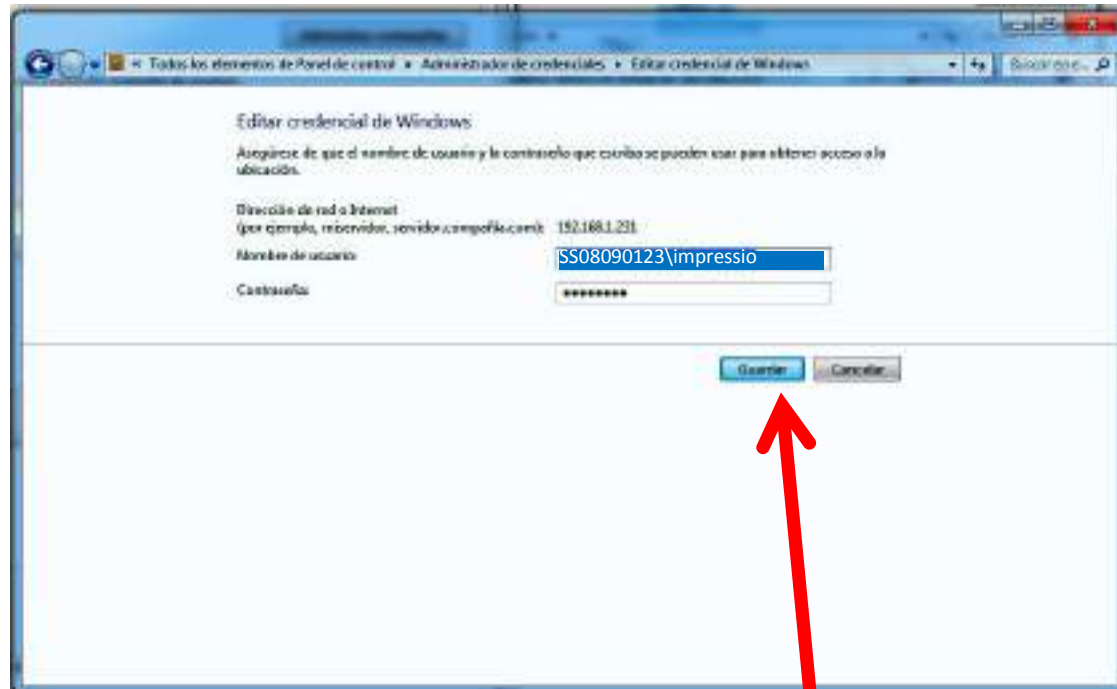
« Todos los elementos de Panel de control ▸ Administrador de credenciales ▸ Editar credencial de Windows

Buscar en e...

Editar credencial de Windows

Asegúrese de que el nombre de usuario y la contraseña que escriba se pueden usar para obtener acceso a la ubicación.

Dirección de red o Internet
(por ejemplo, miservidor, servidor.compañía.com): 192.168.1.231

Nombre de usuario SS08090123\impressio

Contraseña ●●●●●●●●

Guardar Cancelar